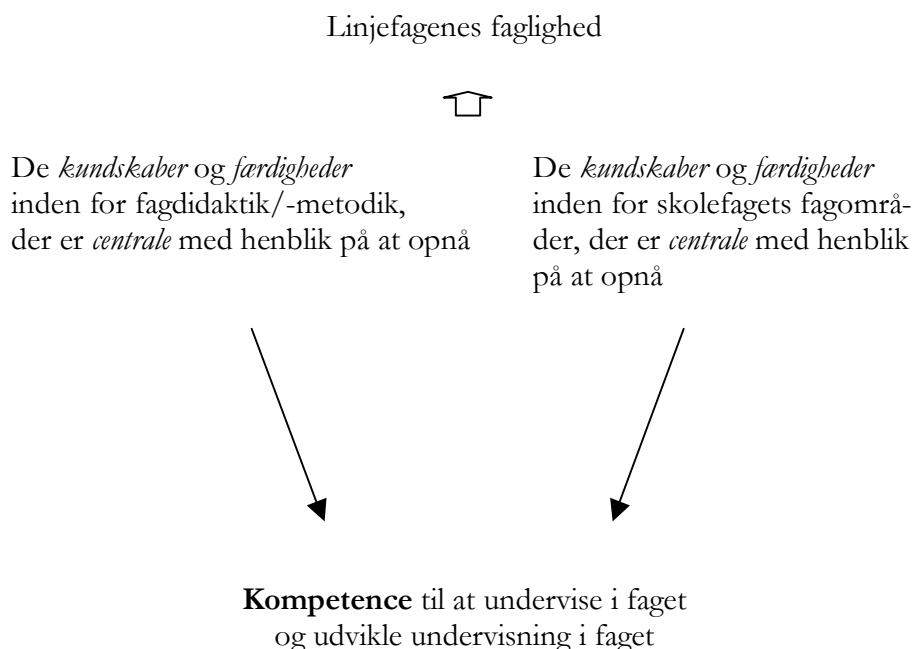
Linjefagenes faglighed

De *kundskaber* og *færdigheder* inden for fagdidaktik/-metodik, der er *centrale* med henblik på at opnå

De *kundskaber* og *færdigheder* inden for skolefagets fagområder, der er *centrale* med henblik på at opnå

**Kompetence** til at undervise i faget og udvikle undervisning i faget